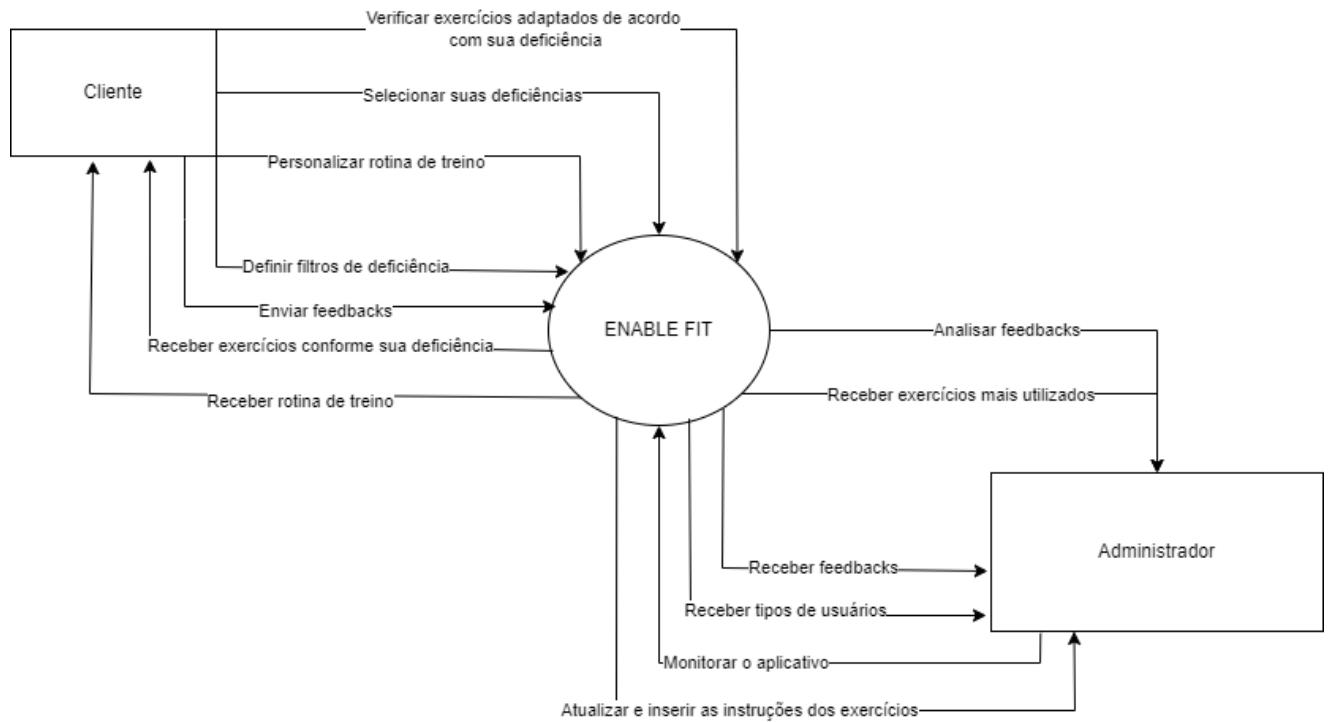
Verificar exercícios adaptados de acordo com sua deficiência

Cliente

Selecionar suas deficiências

Personalizar rotina de treino

Definir filtros de deficiência

Enviar feedbacks

ENABLE FIT

Receber exercícios conforme sua deficiência

Receber rotina de treino

Analisar feedbacks

Receber exercícios mais utilizados

Administrador

Receber feedbacks

Receber tipos de usuários

Monitorar o aplicativo

Atualizar e inserir as instruções dos exercícios